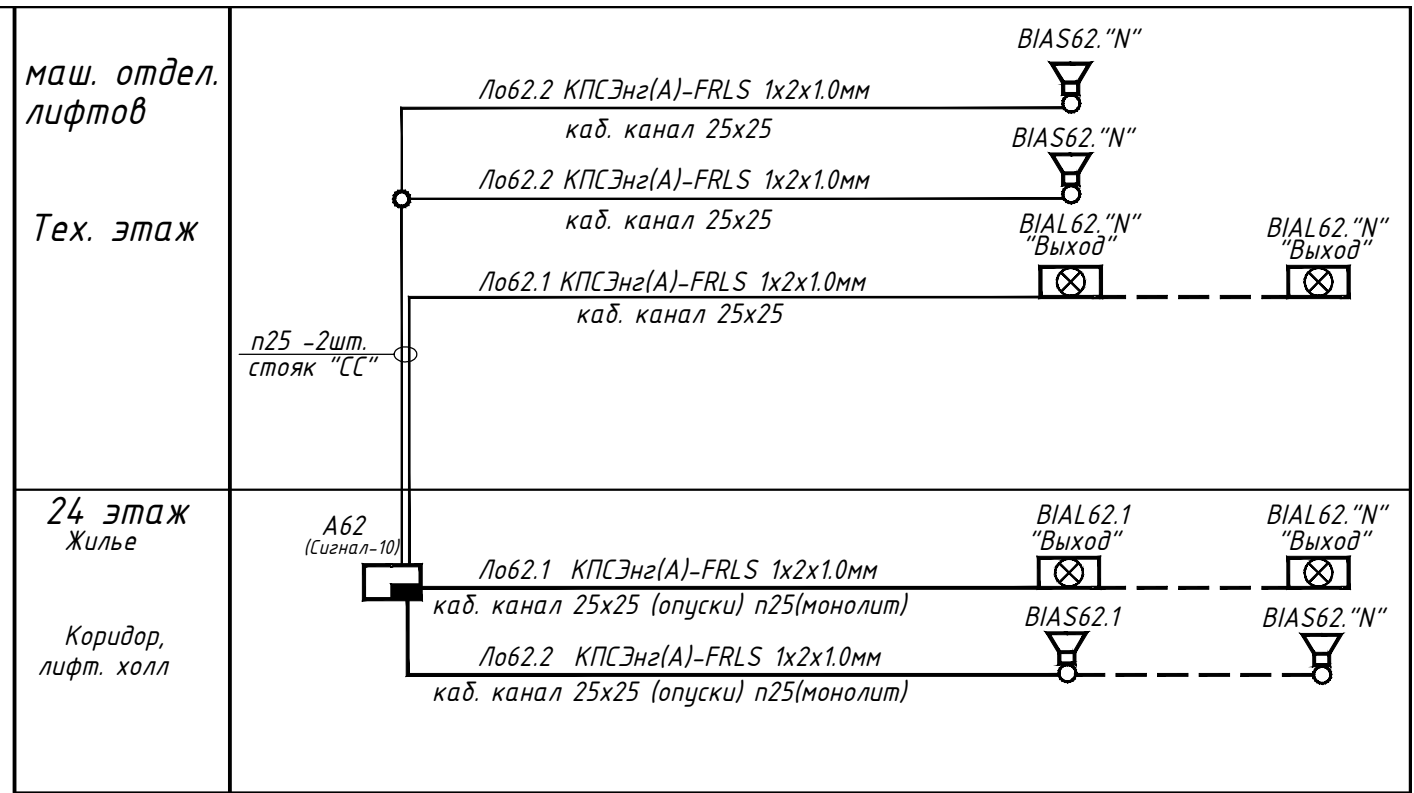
маш. отдел. лифтов

Тех. этаж

BIAS62."N"

Ло62.2 КПСЭнг(А)-FRLS 1x2x1.0мм

каб. канал 25x25

BIAS62."N"

Ло62.2 КПСЭнг(А)-FRLS 1x2x1.0мм

каб. канал 25x25

BIAL62."N"
"Выход"

BIAL62."N"
"Выход"

Ло62.1 КПСЭнг(А)-FRLS 1x2x1.0мм

каб. канал 25x25

п25 -2шт.
стояк "СС"

24 этаж
Жилье

Коридор,
лифт. холл

А62
(Сигнал-10)

BIAL62.1
"Выход"

BIAL62."N"
"Выход"

Ло62.1 КПСЭнг(А)-FRLS 1x2x1.0мм

каб. канал 25x25 (опуски) п25(монолит)

BIAS62.1

BIAS62."N"

Ло62.2 КПСЭнг(А)-FRLS 1x2x1.0мм

каб. канал 25x25 (опуски) п25(монолит)